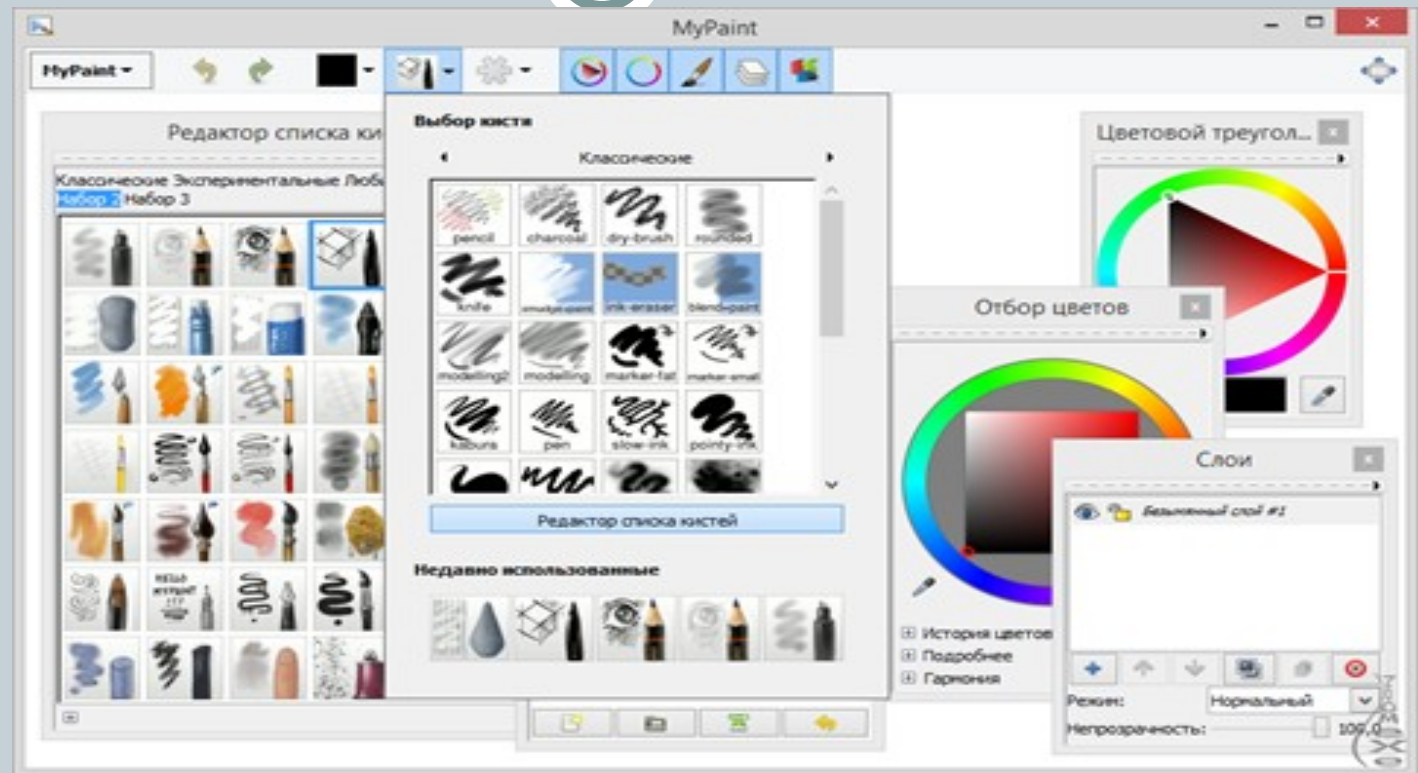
MyPaint

MyPaint ▾

Редактор списка ки

Класические Экспериментальные Люб
Набор 2 Набор 3

Выбор кисти

Класические

pencil charcoal dry-brush rounded
knife smudge-paint ink-eraser blend-paint
modelling2 modelling marker-fat marker-small
kabura pen slow-ink pointy-ink

Редактор списка кистей

Недавно использованные

Цветовой треугол...

Отбор цветов

История цветов
Подробнее
Гармония

Слои

Безымянный слой #1

Режим: Нормальный

Непрозрачность: 100,0